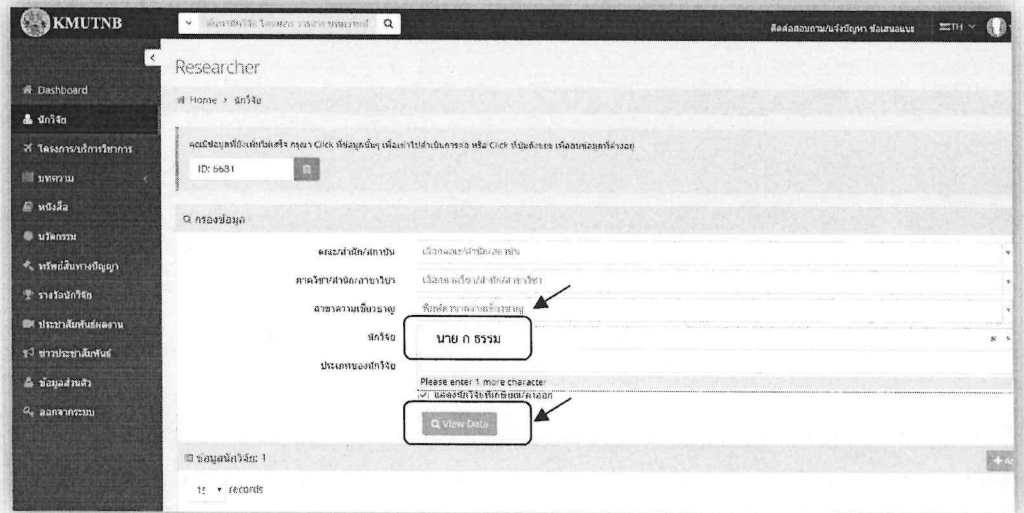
KMUTNB

ค้นหานักวิจัย โครงการ วารสาร ผลงานอื่นๆ

ติดต่อสอบถาม/แจ้งปัญหา ข้อเสนอแนะ

TH

Dashboard

นักวิจัย

โครงการ/บริการวิชาการ

บทความ

หนังสือ

นวัตกรรม

ทรัพย์สินทางปัญญา

รางวัลนักวิจัย

ประชาสัมพันธ์ผลงาน

ข่าวประชาสัมพันธ์

ข้อมูลส่วนตัว

ออกจากระบบ

Researcher

Home > นักวิจัย

คุณมีข้อมูลที่ยังบันทึกไม่เสร็จ กรุณา Click ที่ข้อมูลนั้นๆ เพื่อเข้าไปดำเนินการต่อ หรือ Click ที่ปุ่มถังขยะ เพื่อลบข้อมูลที่ค้างอยู่

ID: 6631

กรองข้อมูล

คณะ/สำนัก/สถาบัน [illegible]

ภาควิชา/สำนัก/สาขาวิชา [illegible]

สาขาความเชี่ยวชาญ พิมพ์สาขาความเชี่ยวชาญ

นักวิจัย นาย ก ธรรม

ประเภทของนักวิจัย

Please enter 1 more character

แสดงนักวิจัยที่เกษียณ/ลาออก

View Data

ข้อมูลนักวิจัย: 1

15 records